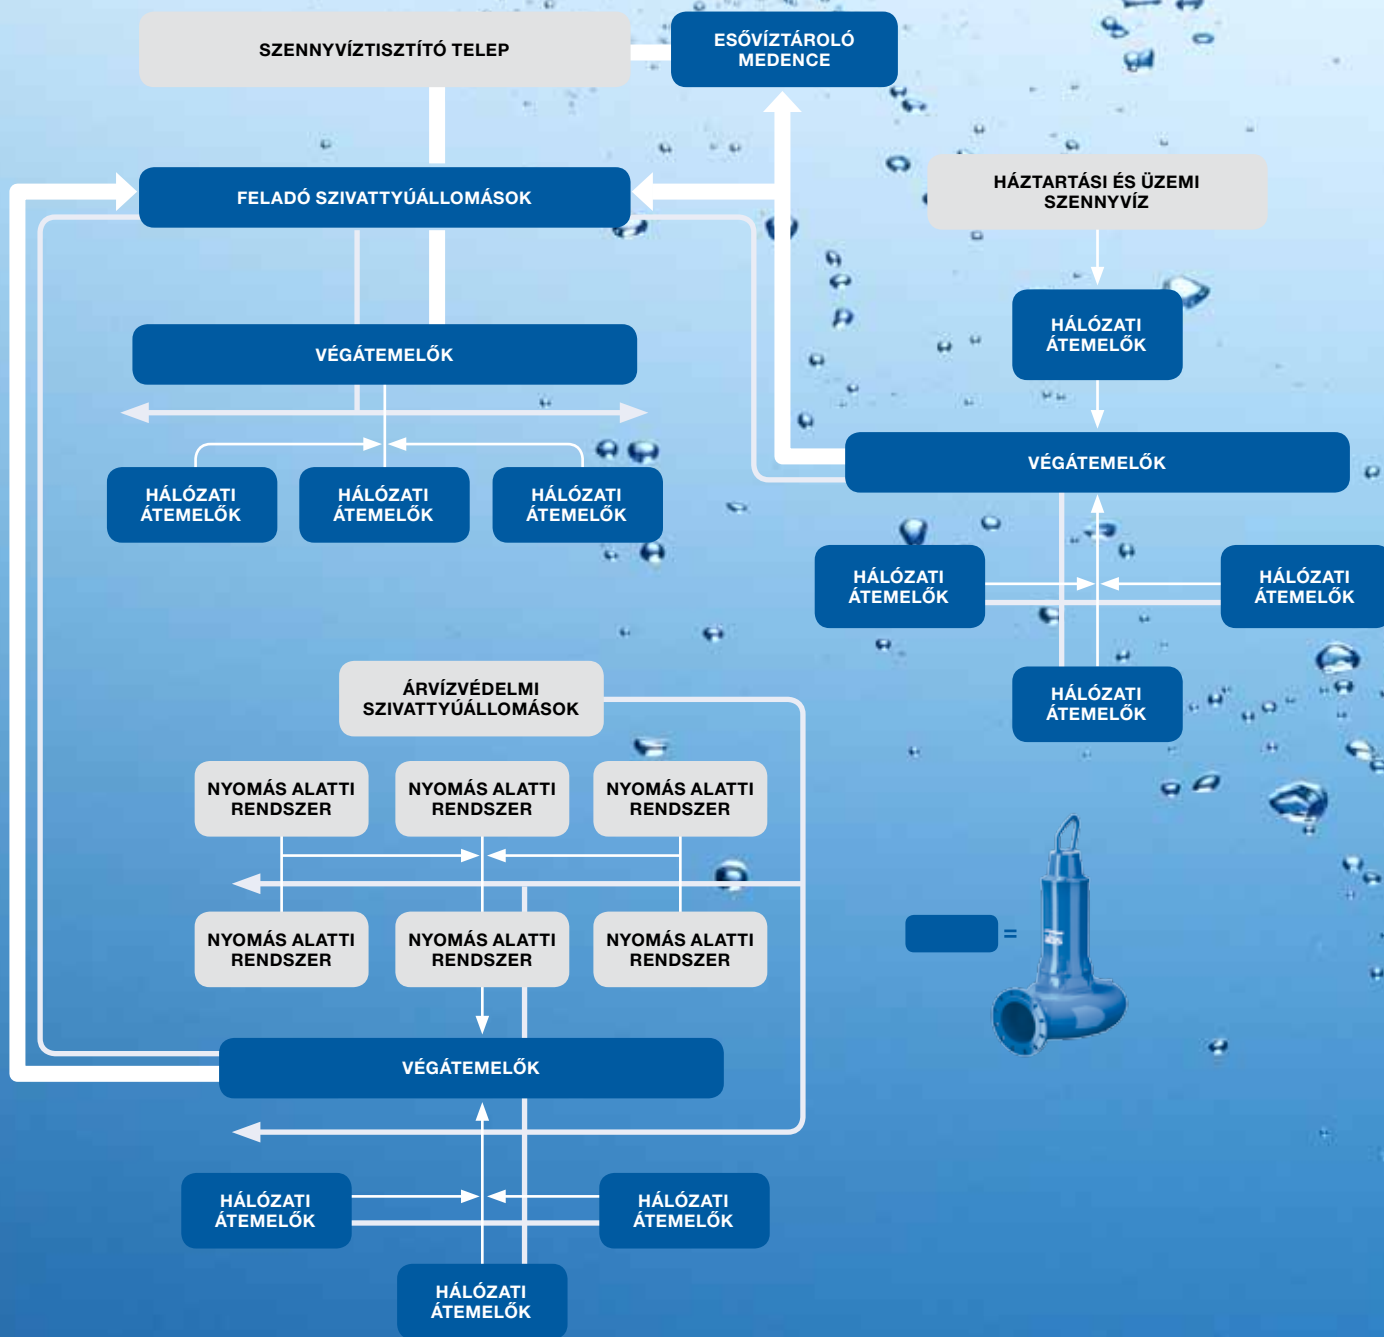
SZENNYVÍZTISZTÍTÓ TELEP

ESŐVÍZTÁROLÓ MEDENCE

FELADÓ SZIVATTYÚÁLLOMÁSOK

HÁZTARTÁSI ÉS ÜZEMI SZENNYVÍZ

VÉGÁTEMELŐK

HÁLÓZATI ÁTEMELŐK

HÁLÓZATI ÁTEMELŐK

HÁLÓZATI ÁTEMELŐK

HÁLÓZATI ÁTEMELŐK

VÉGÁTEMELŐK

HÁLÓZATI ÁTEMELŐK

HÁLÓZATI ÁTEMELŐK

HÁLÓZATI ÁTEMELŐK

ÁRVÍZVÉDELMI SZIVATTYÚÁLLOMÁSOK

NYOMÁS ALATTI RENDSZER

NYOMÁS ALATTI RENDSZER

NYOMÁS ALATTI RENDSZER

NYOMÁS ALATTI RENDSZER

NYOMÁS ALATTI RENDSZER

NYOMÁS ALATTI RENDSZER

=

VÉGÁTEMELŐK

HÁLÓZATI ÁTEMELŐK

HÁLÓZATI ÁTEMELŐK

HÁLÓZATI ÁTEMELŐK